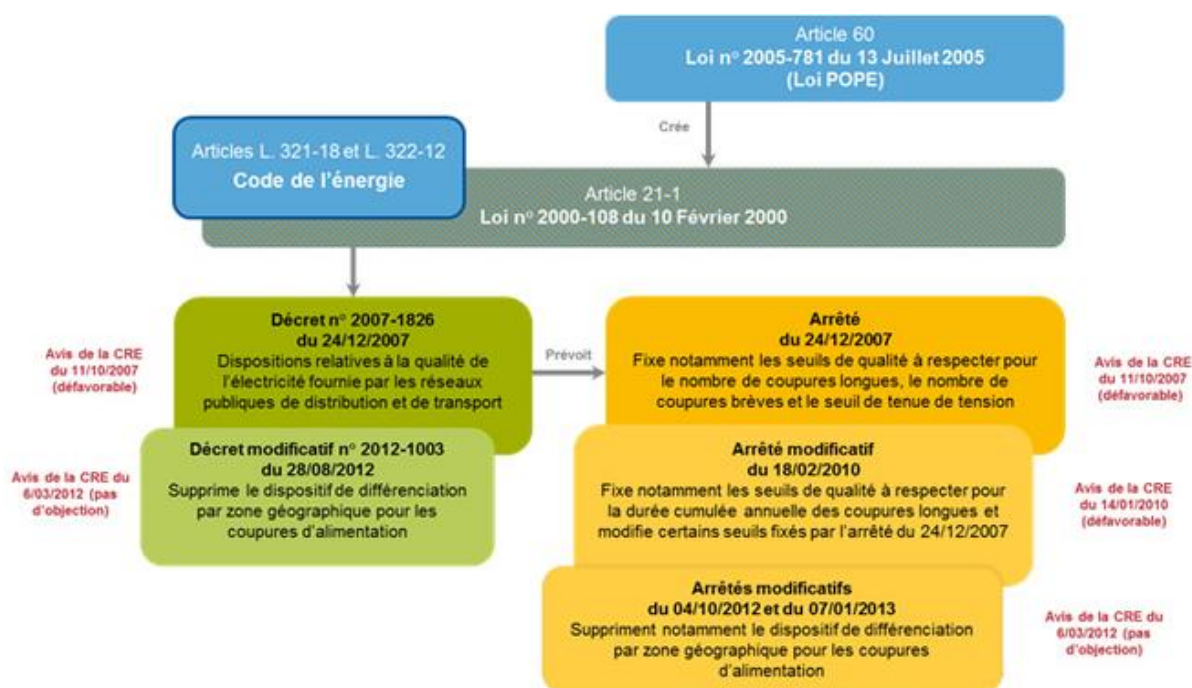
Article 60
Loi n° 2005-781 du 13 Juillet 2005
(Loi POPE)

Crée

Articles L. 321-18 et L. 322-12
Code de l'énergie

Article 21-1
Loi n° 2000-108 du 10 Février 2000

Avis de la CRE du 11/10/2007 (défavorable)

Décret n° 2007-1826 du 24/12/2007
Dispositions relatives à la qualité de l'électricité fournie par les réseaux publiques de distribution et de transport

Prévoit

Arrêté du 24/12/2007
Fixe notamment les seuils de qualité à respecter pour le nombre de coupures longues, le nombre de coupures brèves et le seuil de tenue de tension

Avis de la CRE du 11/10/2007 (défavorable)

Avis de la CRE du 6/03/2012 (pas d'objection)

Décret modificatif n° 2012-1003 du 28/08/2012
Supprime le dispositif de différenciation par zone géographique pour les coupures d'alimentation

Arrêté modificatif du 18/02/2010
Fixe notamment les seuils de qualité à respecter pour la durée cumulée annuelle des coupures longues et modifie certains seuils fixés par l'arrêté du 24/12/2007

Avis de la CRE du 14/01/2010 (défavorable)

Arrêtés modificatifs du 04/10/2012 et du 07/01/2013
Suppriment notamment le dispositif de différenciation par zone géographique pour les coupures d'alimentation

Avis de la CRE du 6/03/2012 (pas d'objection)